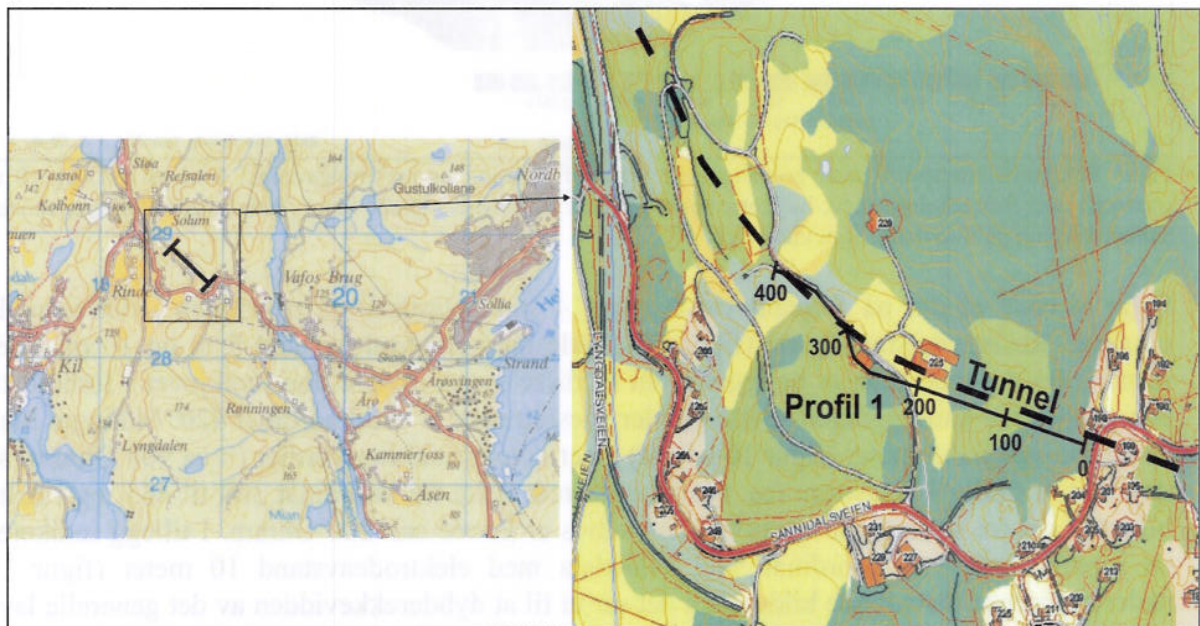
Vassøl
Støa
Rejsalen
Gustulkollane
Nordb
Kolbonn
Solum
29
Vafos Brug
20
21
Sølba
Rinde
28
Kil
Strand
Ånøy
Arøsvingen
Rønningen
Lyngdalen
Kammerfoss
27
Åsen
400
300
200
100
0
Tunnel
Profil 1
SANNIDALSVEIEN
229
225
231
227
200
212
213
196
190
202
210
225
211
229
238
248
249
256
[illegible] med elektrodeavstand 10 meter (figur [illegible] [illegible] dybderekkevidden av det generelle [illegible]